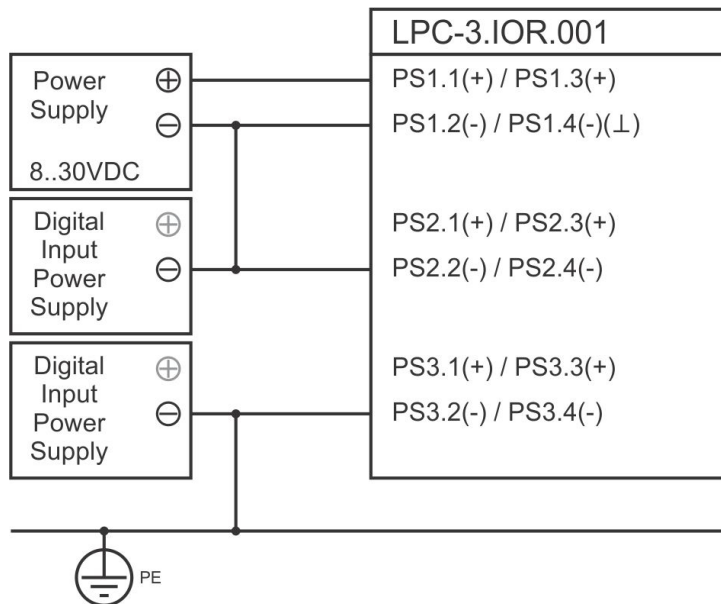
LPC-3.IOR.001

Power Supply ⊕ ⊖ 8..30VDC

PS1.1(+) / PS1.3(+)
PS1.2(-) / PS1.4(-)(⊥)

Digital Input Power Supply ⊕ ⊖

PS2.1(+) / PS2.3(+)
PS2.2(-) / PS2.4(-)

Digital Input Power Supply ⊕ ⊖

PS3.1(+) / PS3.3(+)
PS3.2(-) / PS3.4(-)

PE